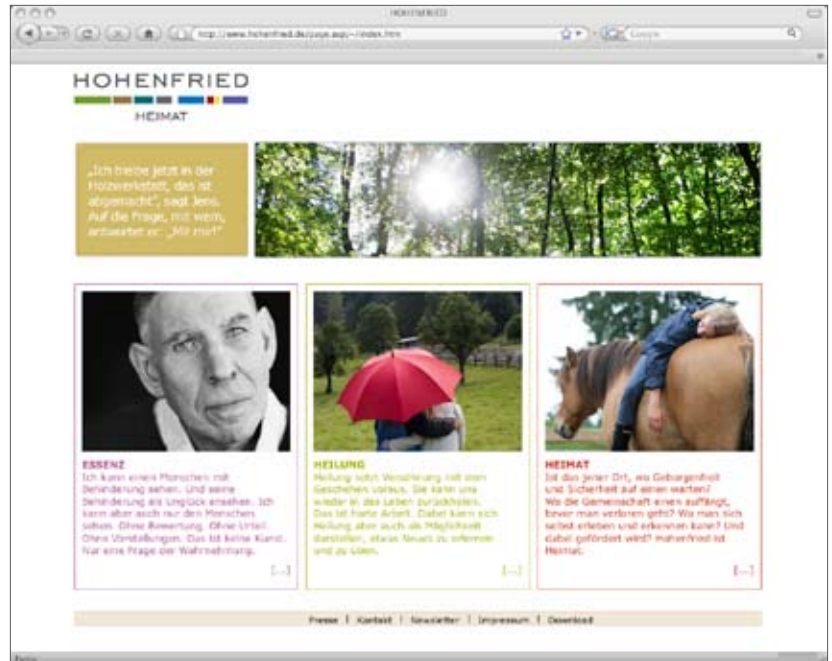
HOHENFRIED

http://www.hohenfried.de/page.aspx~/index.htm

Google

HOHENFRIED

HEIMAT

„Ich bleibe jetzt in der Holzwerkstatt, das ist abgemacht", sagt Jens. Auf die Frage, mit wem, antwortet er: „Mit mir!"

ESSENZ
Ich kann einen Menschen mit Behinderung sehen. Und seine Behinderung als Unglück ansehen. Ich kann aber auch nur den Menschen sehen. Ohne Bewertung. Ohne Urteil. Ohne Vorstellungen. Das ist keine Kunst. Nur eine Frage der Wahrnehmung.

[...]

HEILUNG
Heilung setzt Veränderung mit dem Geschehen voraus. Sie kann uns wieder in das Leben zurückholen. Das ist harte Arbeit. Dabei kann sich Heilung aber auch als Möglichkeit darstellen, etwas Neues zu erlernen und zu üben.

[...]

HEIMAT
Ist das jener Ort, wo Geborgenheit und Sicherheit auf einen warten? Wo die Gemeinschaft einen auffängt, bevor man verloren geht? Wo man sich selbst erleben und erkennen kann? Und dabei gefördert wird? Hohenfried ist Heimat.

[...]

Presse | Kontakt | Newsletter | Impressum | Download

Fertig